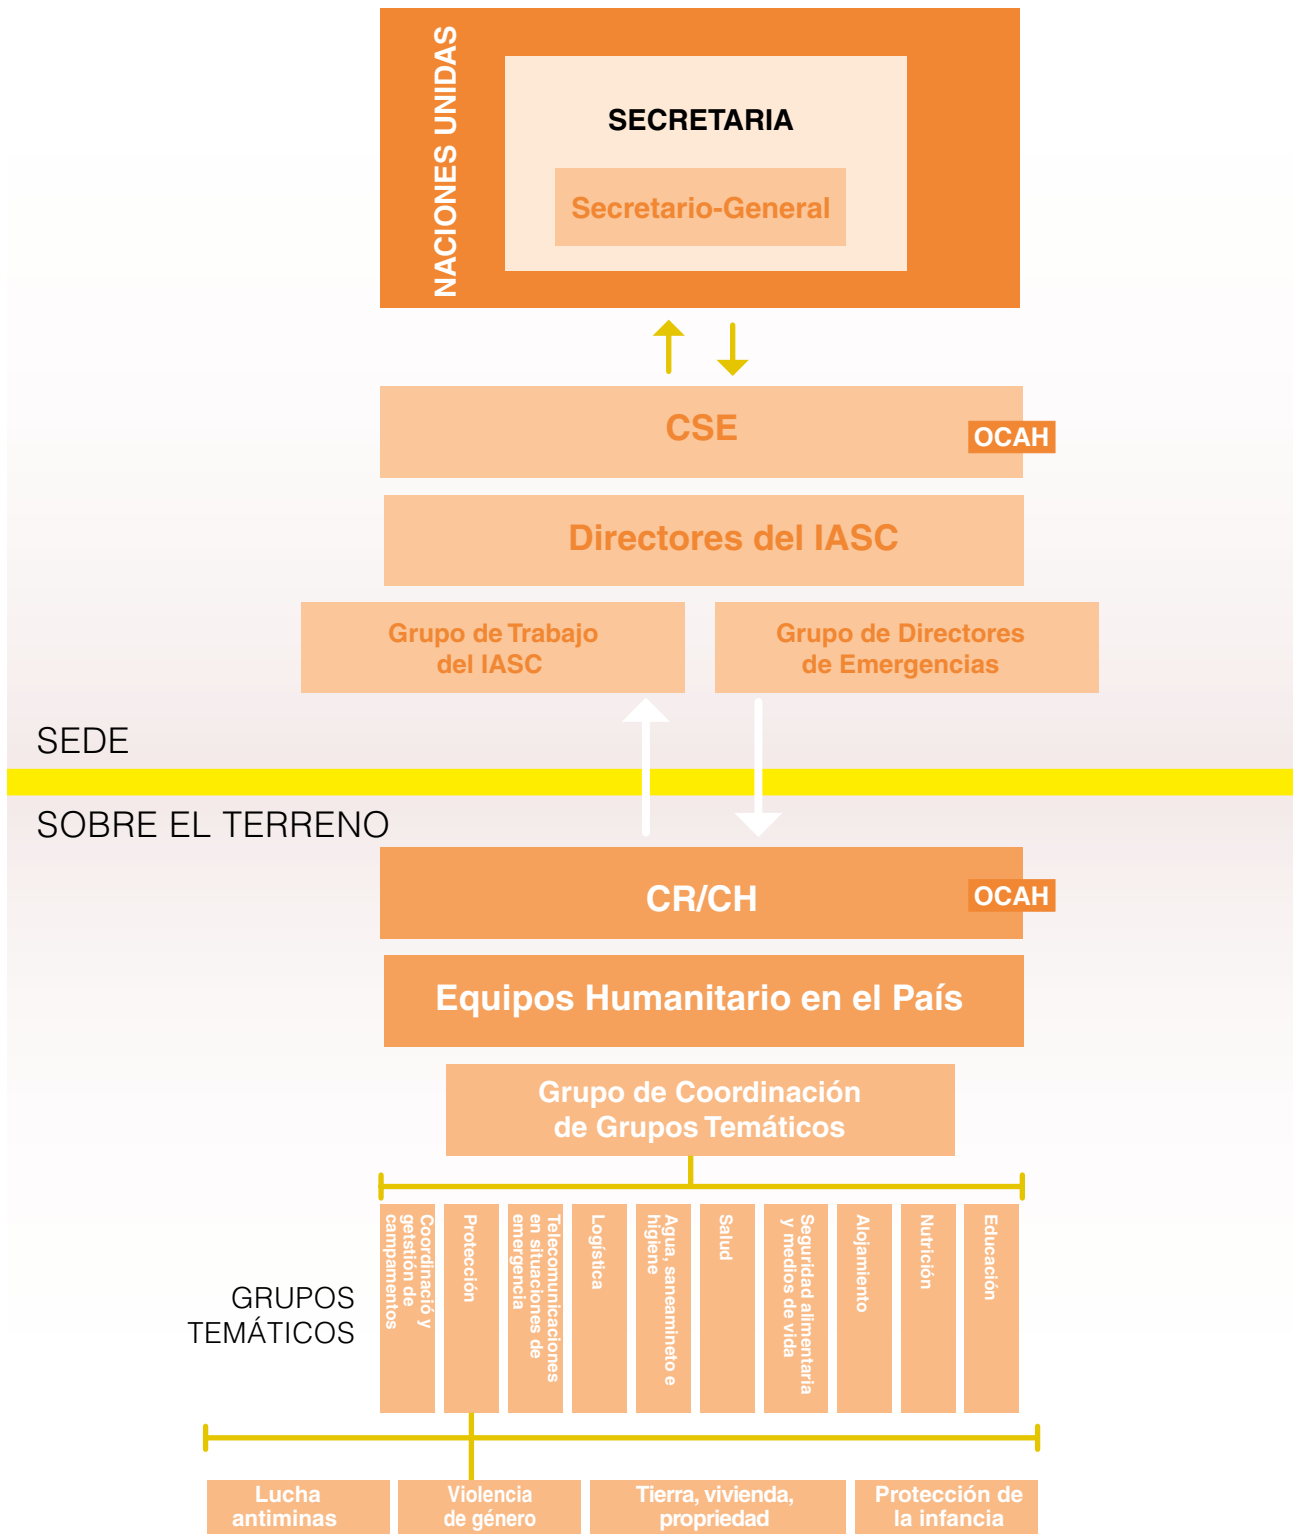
NACIONES UNIDAS

SECRETARIA

Secretario-General

CSE

OCAH

Directores del IASC

Grupo de Trabajo del IASC

Grupo de Directores de Emergencias

SEDE

SOBRE EL TERRENO

CR/CH

OCAH

Equipos Humanitario en el País

Grupo de Coordinación de Grupos Temáticos

GRUPOS TEMÁTICOS

Coordinació y gestión de campamentos

Protección

Telecomunicaciones en situaciones de emergencia

Logística

Agua, saneamineto e higiene

Salud

Seguridad alimentaria y medios de vida

Alojamiento

Nutrición

Educación

Lucha antiminas

Violencia de género

Tierra, vivienda, propriedad

Protección de la infancia